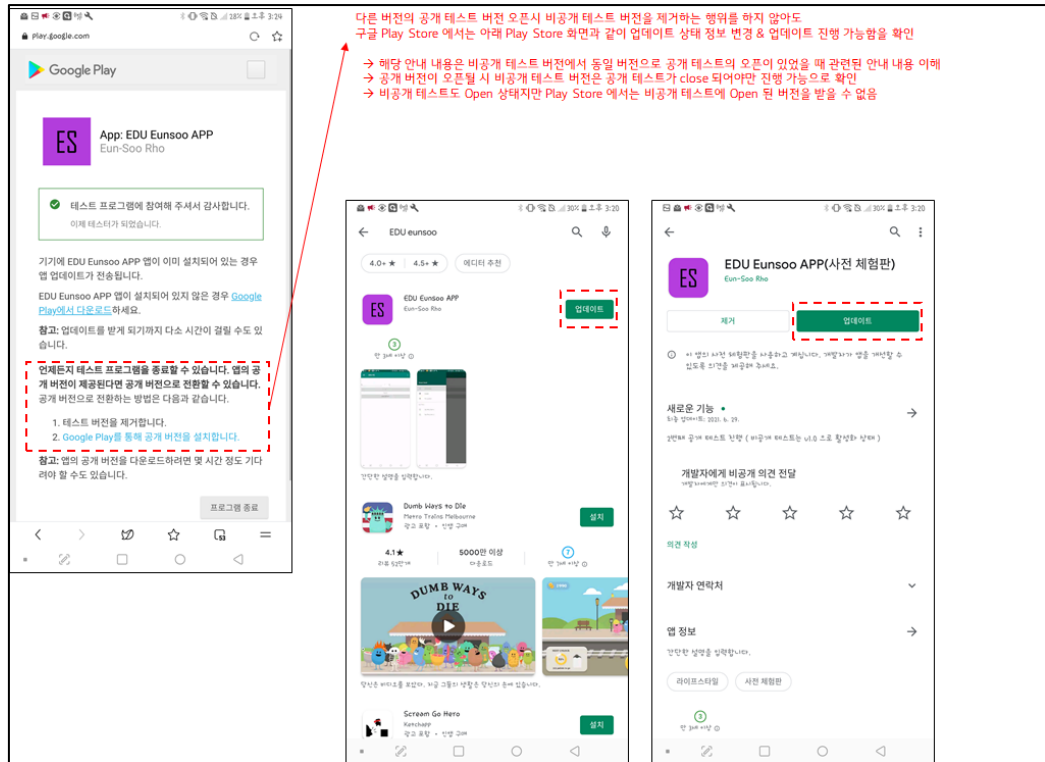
다른 버전의 공개 테스트 버전 오픈시 비공개 테스트 버전을 제거하는 행위를 하지 않아도
구글 Play Store 에서는 아래 Play Store 화면과 같이 업데이트 상태 정보 변경 & 업데이트 진행 가능함을 확인

→ 해당 안내 내용은 비공개 테스트 버전에서 동일 버전으로 공개 테스트의 오픈이 있었을 때 관련된 안내 내용 이해
→ 공개 버전이 오픈될 시 비공개 테스트 버전은 공개 테스트가 close 되어야만 진행 가능으로 확인
→ 비공개 테스트도 Open 상태지만 Play Store 에서는 비공개 테스트에 Open 된 버전을 받을 수 없음

18% 오후 3:24
play.google.com
Google Play
ES
App: EDU Eunsoo APP
Eun-Soo Rho
테스트 프로그램에 참여해 주셔서 감사합니다.
이제 테스터가 되었습니다.
기기에 EDU Eunsoo APP 앱이 이미 설치되어 있는 경우 앱 업데이트가 전송됩니다.
EDU Eunsoo APP 앱이 설치되어 있지 않은 경우 Google Play에서 다운로드하세요.
참고: 업데이트를 받게 되기까지 다소 시간이 걸릴 수도 있습니다.
언제든지 테스트 프로그램을 종료할 수 있습니다. 앱의 공개 버전이 제공된다면 공개 버전으로 전환할 수 있습니다.
공개 버전으로 전환하는 방법은 다음과 같습니다.
1. 테스트 버전을 제거합니다.
2. Google Play를 통해 공개 버전을 설치합니다.
참고: 앱의 공개 버전을 다운로드하려면 몇 시간 정도 기다려야 할 수도 있습니다.
프로그램 종료

30% 오후 3:20
EDU eunsoo
4.0+ ★
4.5+ ★
에디터 추천
ES
EDU Eunsoo APP
Eun-Soo Rho
업데이트
3
만 3세 이상
간단한 설명을 입력합니다.
Dumb Ways to Die
Metro Trains Melbourne
광고 포함 · 인앱 구매
설치
4.1★
리뷰 52만개
5000만 이상
다운로드
7
만 7세 이상
DUMB WAYS TO DIE
당신은 바보들을 포함한, 비교 그룹이 생활을 당신의 손에 있습니다.
Scream Go Hero
Ketchapp
광고 포함 · 인앱 구매
설치

30% 오후 3:20
ES
EDU Eunsoo APP(사전 체험판)
Eun-Soo Rho
제거
업데이트
이 앱의 사전 체험판을 사용하고 계십니다. 개발자가 앱을 개선할 수 있도록 의견을 제공해 주세요.
새로운 기능 •
최종 업데이트: 2021. 6. 29.
2번째 공개 테스트 진행 ( 비공개 테스트는 1.1.0 으로 활성화 상태 )
개발자에게 비공개 의견 전달
개발자에게만 의견이 표시됩니다.
의견 작성
개발자 연락처
앱 정보
간단한 설명을 입력합니다.
라이프스타일
사전 체험판
3
만 3세 이상